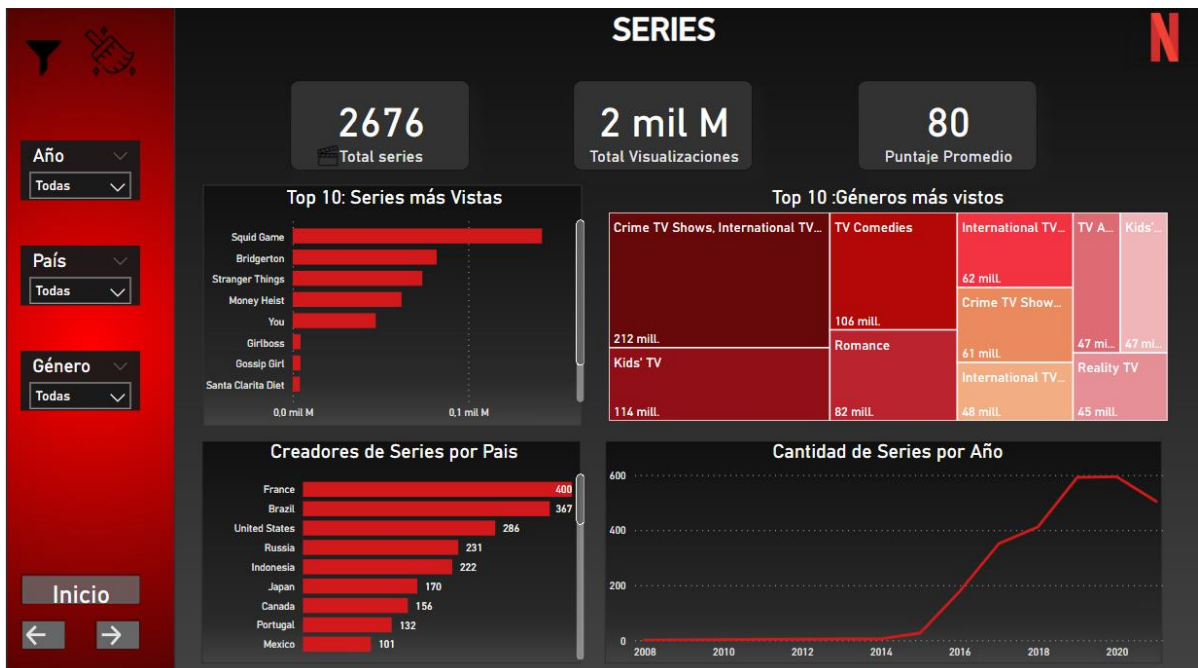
SERIES

N

Año
Todas

País
Todas

Género
Todas

Inicio

2676
Total series

2 mil M
Total Visualizaciones

80
Puntaje Promedio

Top 10: Series más Vistas

Squid Game
Bridgerton
Stranger Things
Money Heist
You
Girlboss
Gossip Girl
Santa Clarita Diet

0,0 mil M
0,1 mil M

Top 10 :Géneros más vistos

Crime TV Shows, International TV...
212 mill.
Kids' TV
114 mill.
TV Comedies
106 mill.
Romance
82 mill.
International TV...
62 mill.
Crime TV Show...
61 mill.
International TV...
48 mill.
TV A...
47 mi...
Kids'...
47 mi...
Reality TV
45 mill.

Creadores de Series por Pais

| País | Cantidad |
|---|---|
| France | 400 |
| Brazil | 367 |
| United States | 286 |
| Russia | 231 |
| Indonesia | 222 |
| Japan | 170 |
| Canada | 156 |
| Portugal | 132 |
| Mexico | 101 |

Cantidad de Series por Año

600
400
200
0

2008
2010
2012
2014
2016
2018
2020